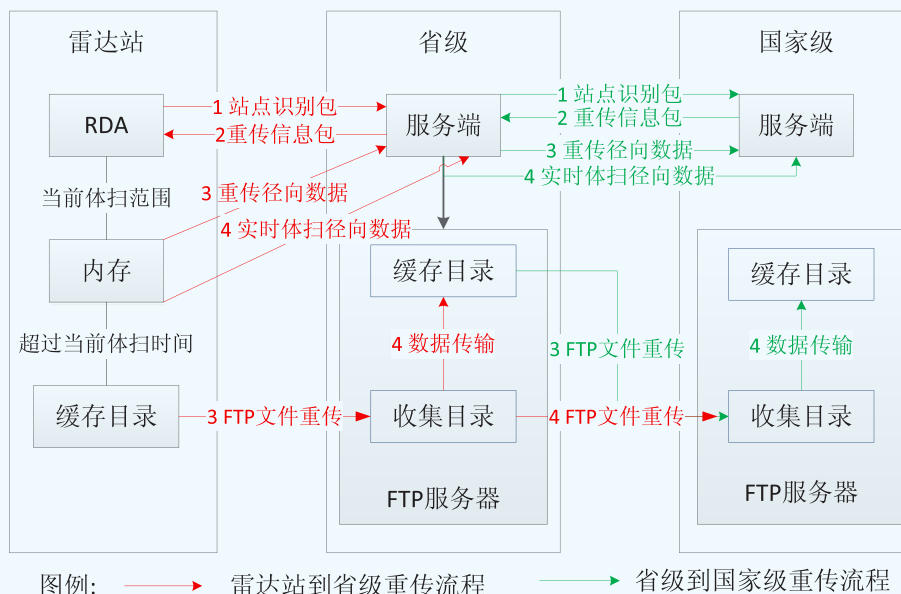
雷达站

省级

国家级

RDA

1 站点识别包

2重传信息包

服务端

1 站点识别包

2 重传信息包

服务端

3 重传径向数据

4 实时体扫径向数据

当前体扫范围

3 重传径向数据

4 实时体扫径向数据

内存

缓存目录

缓存目录

4 数据传输

3 FTP文件重传

4 数据传输

超过当前体扫时间

缓存目录

3 FTP文件重传

收集目录

4 FTP文件重传

收集目录

FTP服务器

FTP服务器

图例：

雷达站到省级重传流程

省级到国家级重传流程